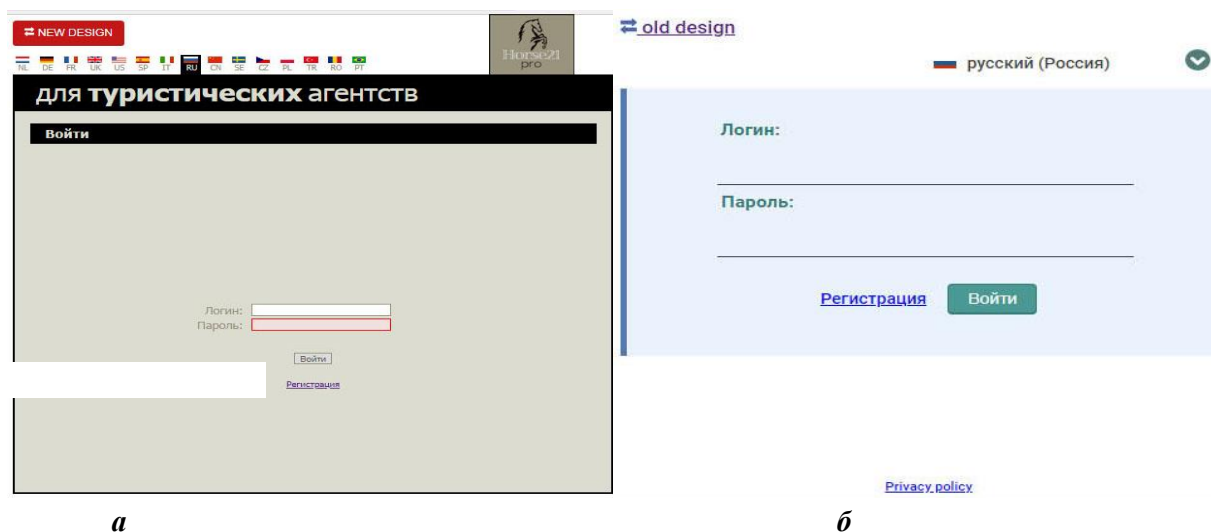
⇄ NEW DESIGN

NL DE FR UK US SP IT RU CN SE CZ PL TR RO PT

Horse21 pro

для туристических агентств

Войти

Логин:
Пароль:

Войти

Регистрация

*а*

⇄ old design

русский (Россия)

Логин:

Пароль:

Регистрация Войти

Privacy policy

*б*